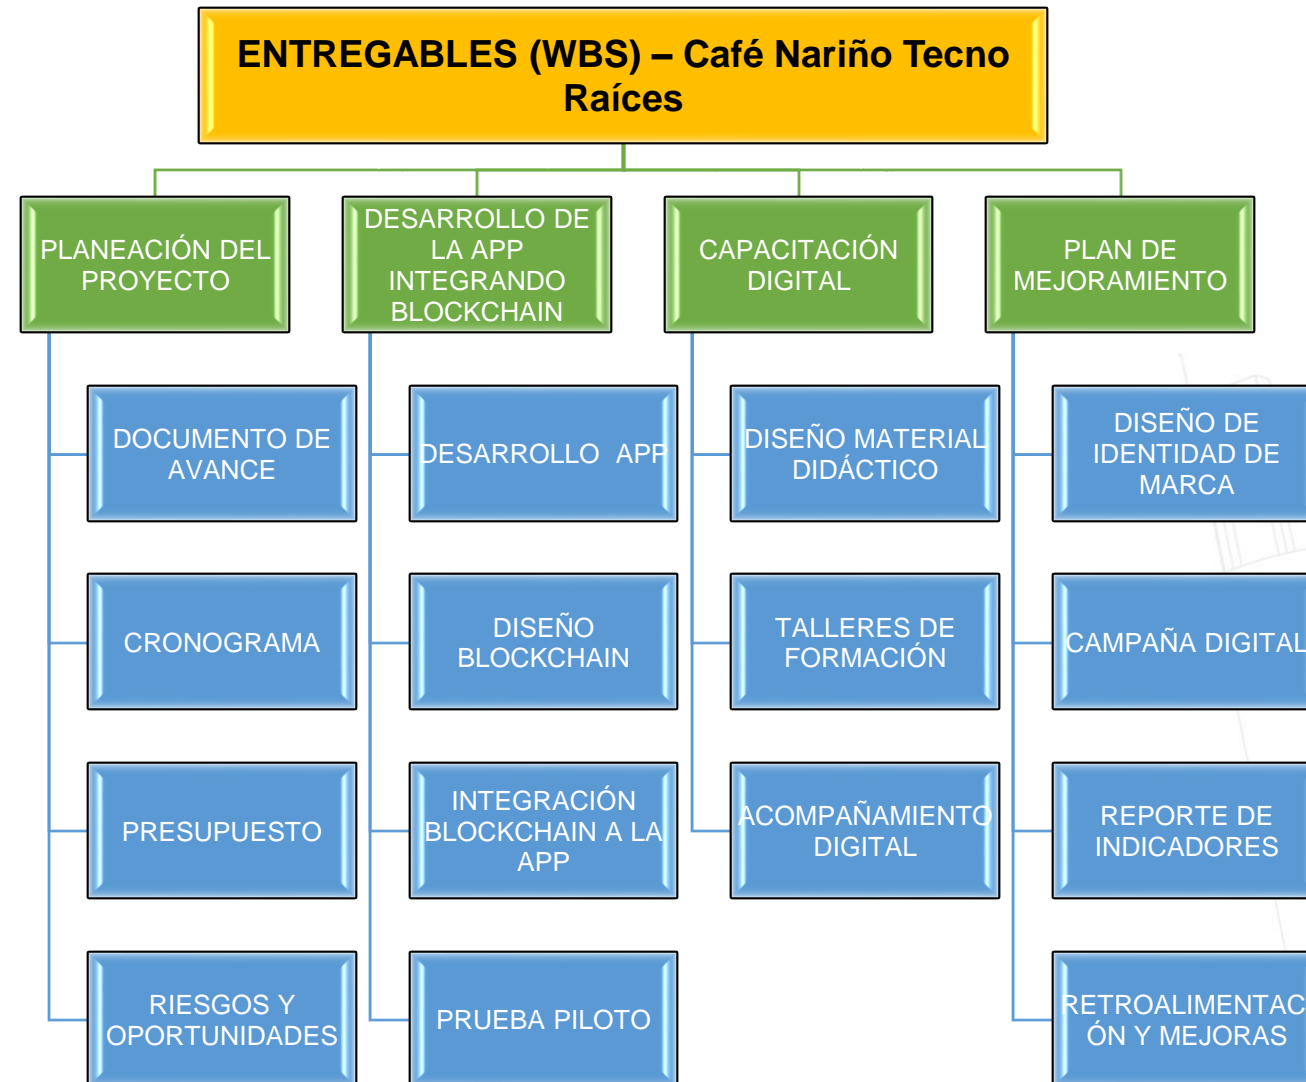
ENTREGABLES (WBS) – Café Nariño Tecno Raíces

PLANEACIÓN DEL PROYECTO

DOCUMENTO DE AVANCE

CRONOGRAMA

PRESUPUESTO

RIESGOS Y OPORTUNIDADES

DESARROLLO DE LA APP INTEGRANDO BLOCKCHAIN

DESARROLLO APP

DISEÑO BLOCKCHAIN

INTEGRACIÓN BLOCKCHAIN A LA APP

PRUEBA PILOTO

CAPACITACIÓN DIGITAL

DISEÑO MATERIAL DIDÁCTICO

TALLERES DE FORMACIÓN

ACOMPAÑAMIENTO DIGITAL

PLAN DE MEJORAMIENTO

DISEÑO DE IDENTIDAD DE MARCA

CAMPAÑA DIGITAL

REPORTE DE INDICADORES

RETROALIMENTAC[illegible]ÓN Y MEJORAS